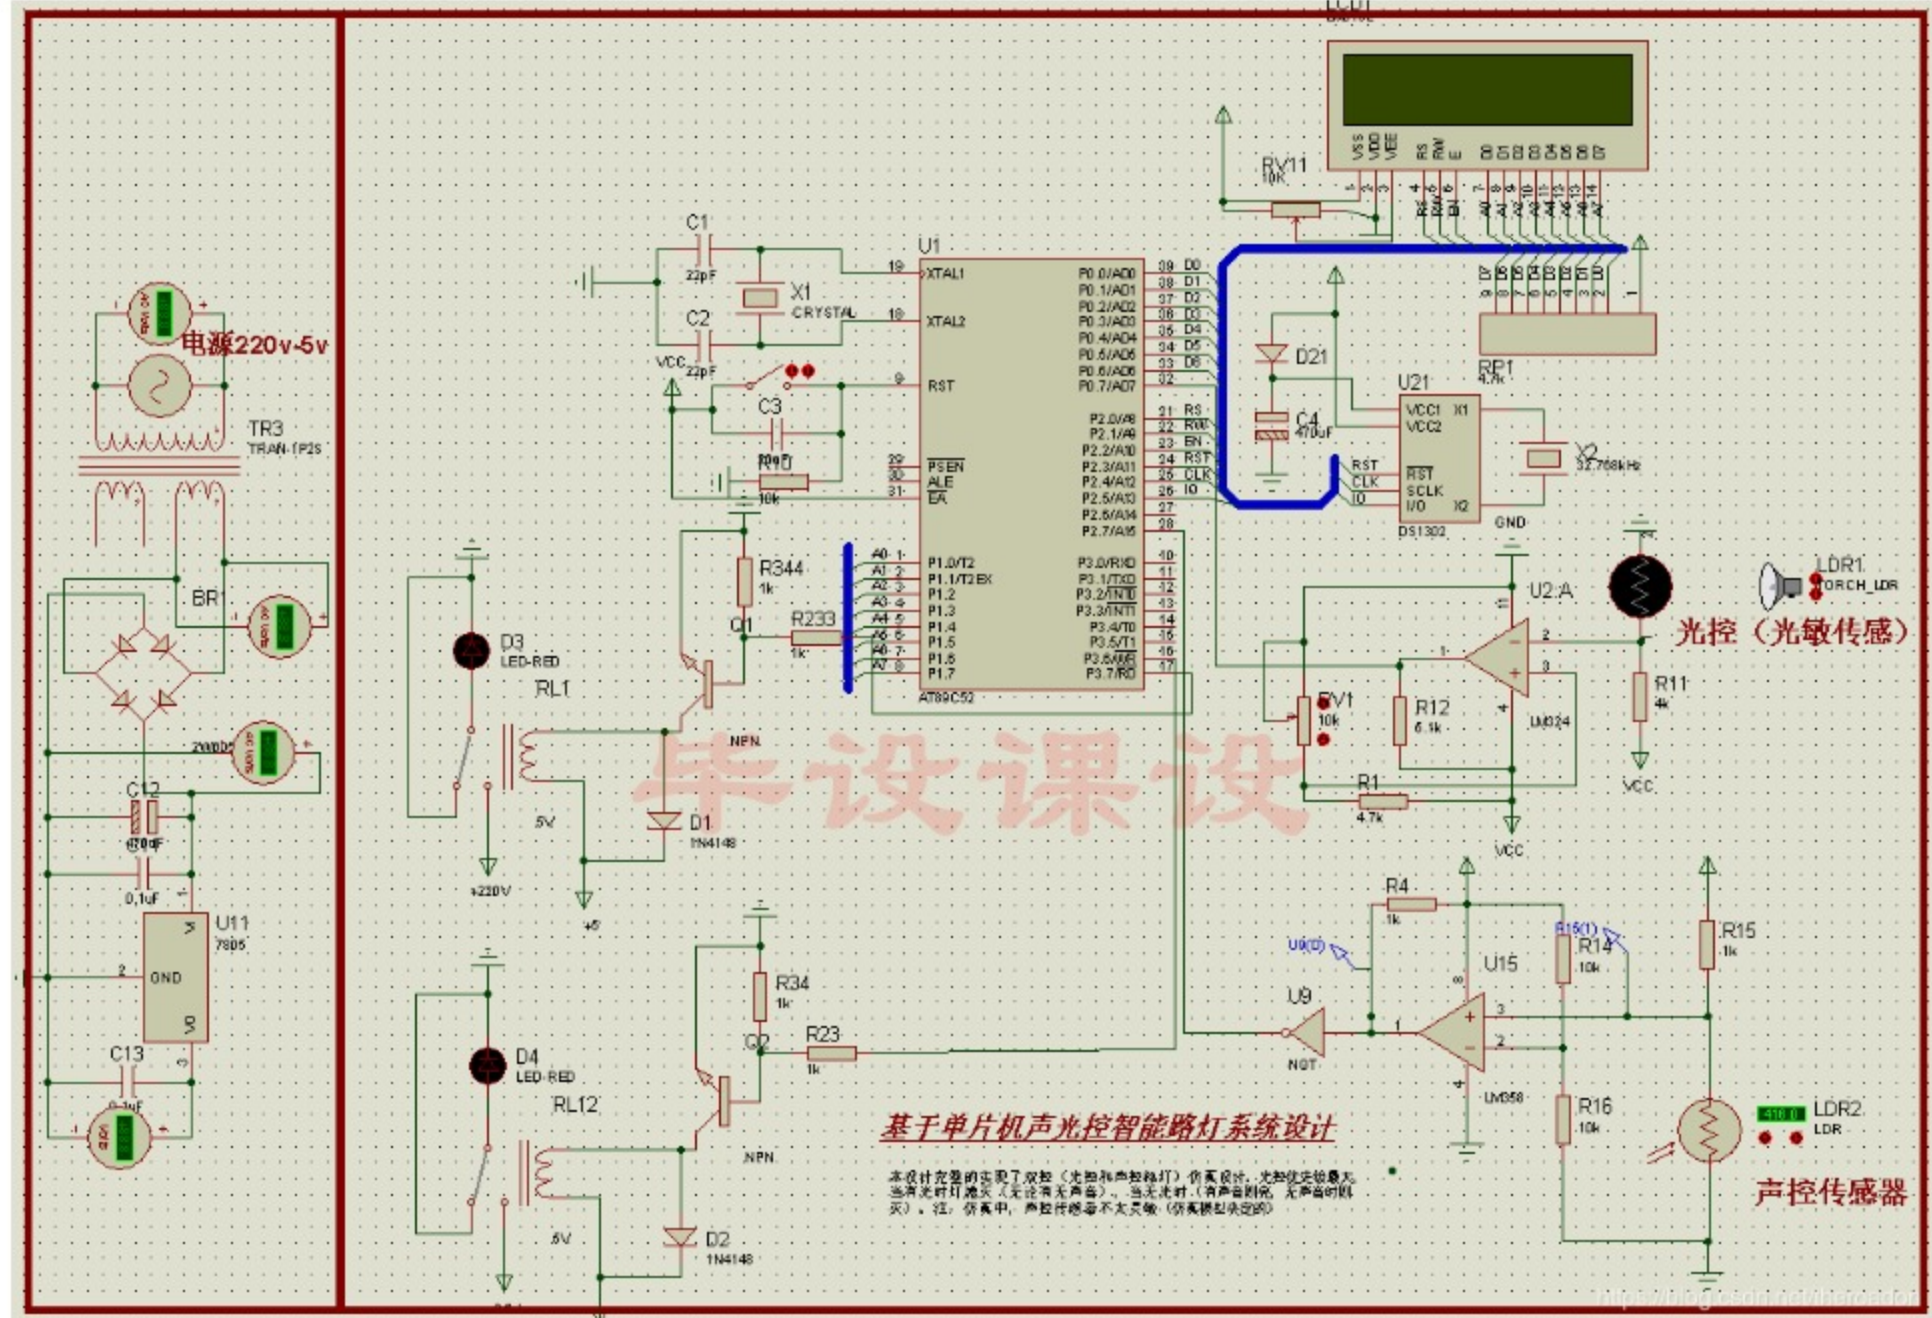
LCD1

VSS VDD VEE RS RW E D0 D1 D2 D3 D4 D5 D6 D7

RV11
10K

电源220v-5v

TR3
TRAN-1P2S

BR

C12
470uF

0.1uF

U11
7805

GND

C13

C1
22pF

X1
CRYSTAL

C2
22pF

VCC

C3

R10
10k

U1

XTAL1
XTAL2
RST
PSEN
ALE
EA

P0.0/AD0
P0.1/AD1
P0.2/AD2
P0.3/AD3
P0.4/AD4
P0.5/AD5
P0.6/AD6
P0.7/AD7

P2.0/A8
P2.1/A9
P2.2/A10
P2.3/A11
P2.4/A12
P2.5/A13
P2.6/A14
P2.7/A15

P1.0/T2
P1.1/T2EX
P1.2
P1.3
P1.4
P1.5
P1.6
P1.7

P3.0/RXD
P3.1/TXD
P3.2/INT0
P3.3/INT1
P3.4/T0
P3.5/T1
P3.6/WR
P3.7/RD

AT89C52

D0 D1 D2 D3 D4 D5 D6 D7
RS RW EN RST CLK IO

RP1
4.7k

D21

C4
470uF

U21
VCC1 VCC2 X1 RST SCLK I/O X2
DS1302

X2
32.768kHz

GND

R344
1k

R233
1k

Q1

NPN

D3
LED-RED

RL1

5V

D1
1N4148

+220V

+5

U2:A

LM324

LDR1
TORCH_LDR

光控（光敏传感）

RV1
10k

R12
5.1k

R11
4k

VCC

R1
4.7k

VCC

R4
1k

U9(I)

R15(1)

R14
10k

R15
1k

U15

U9

NOT

LM358

R16
10k

LDR2
LDR

声控传感器

R34
1k

R23
1k

Q2

NPN

D4
LED-RED

RL12

5V

D2
1N4148

基于单片机声光控智能路灯系统设计

本设计完整的实现了双控（光控和声控路灯）仿真设计。光控优先级最大，当有光时灯熄灭（无论有无声音），当无光时（有声音则亮，无声音则灭）。注：仿真中，声控传感器不太灵敏（仿真模型决定的）

毕设课设

https://blog.csdn.net/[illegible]